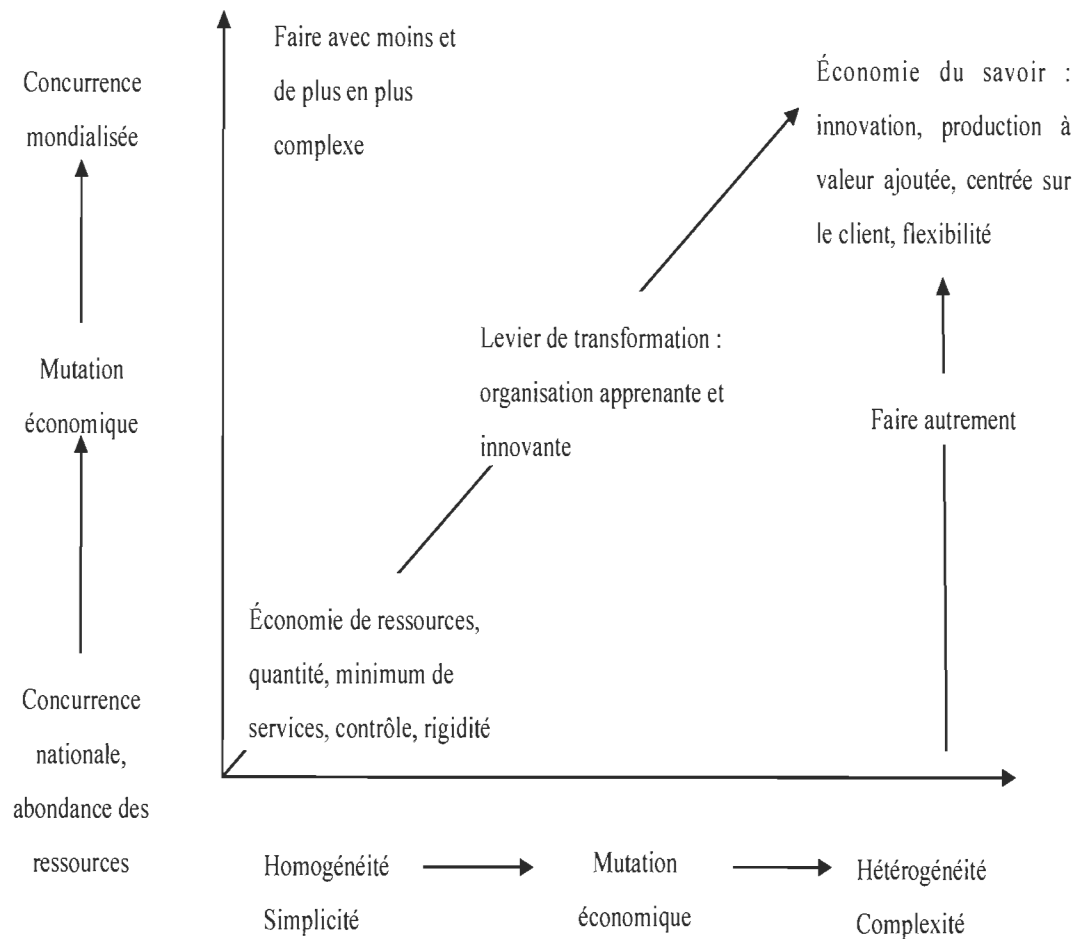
Concurrence mondialisée

Mutation économique

Concurrence nationale, abondance des ressources

Faire avec moins et de plus en plus complexe

Économie du savoir : innovation, production à valeur ajoutée, centrée sur le client, flexibilité

Levier de transformation : organisation apprenante et innovante

Faire autrement

Économie de ressources, quantité, minimum de services, contrôle, rigidité

Homogénéité Simplicité

Mutation économique

Hétérogénéité Complexité